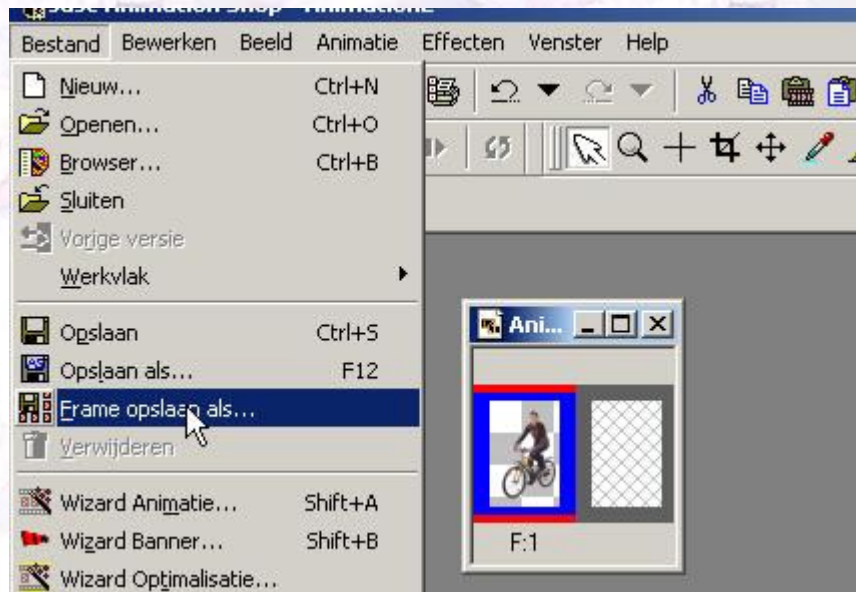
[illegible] Animation Shop - Animation2

Bestand Bewerken Beeld Animatie Effecten Venster Help

Nieuw... Ctrl+N
Openen... Ctrl+O
Browser... Ctrl+B
Sluiten
Vorige versie
Werkvlak
Opslaan Ctrl+S
Opslaan als... F12
Frame opslaan als...
Verwijderen
Wizard Animatie... Shift+A
Wizard Banner... Shift+B
Wizard Optimalisatie...

Ani...

F:1